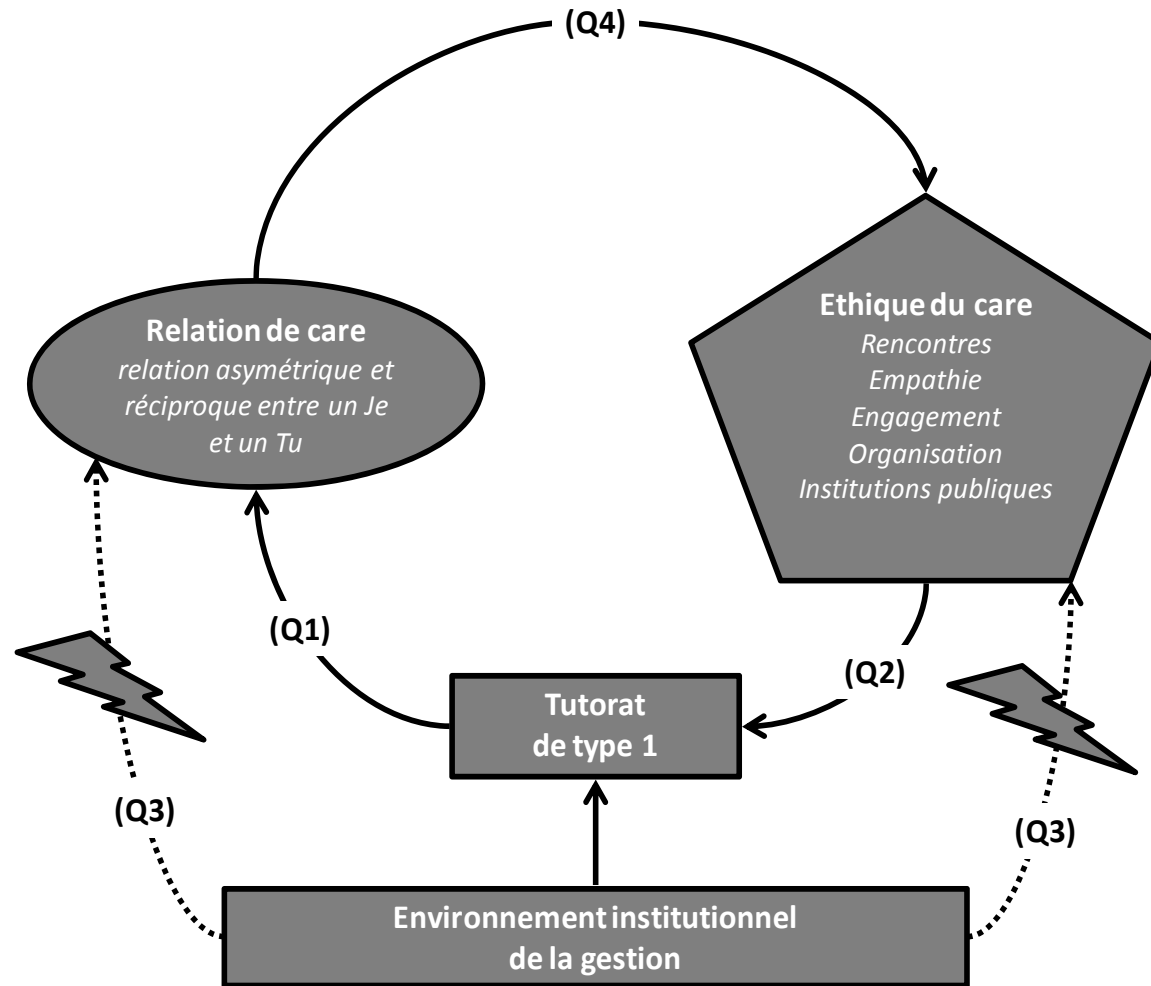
(Q4)

Relation de care
relation asymétrique et réciproque entre un Je et un Tu

Ethique du care
Rencontres
Empathie
Engagement
Organisation
Institutions publiques

(Q1)

(Q2)

Tutorat de type 1

(Q3)

(Q3)

Environnement institutionnel de la gestion